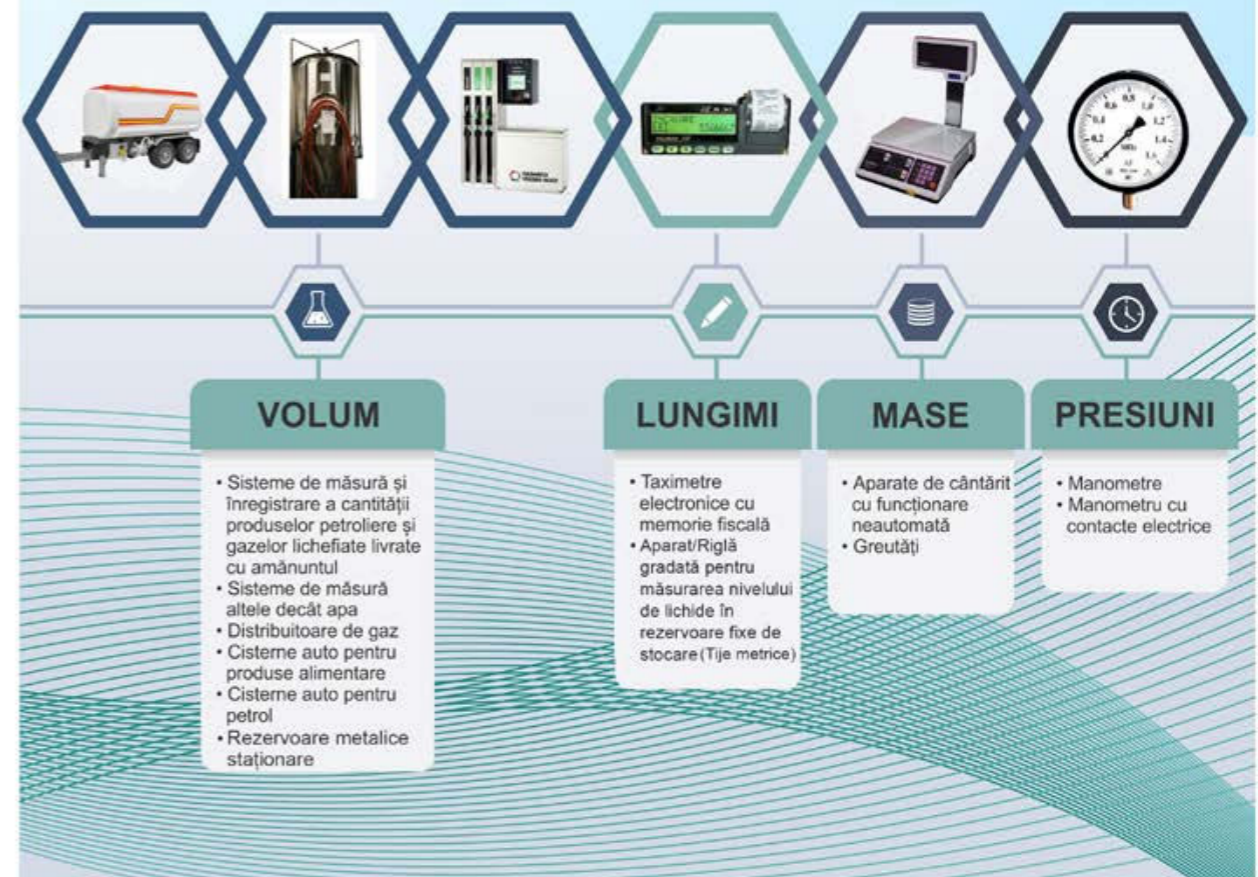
VOLUM

- Sisteme de măsură și înregistrare a cantității produselor petroliere și gazelor lichefiate livrate cu amănuntul
- Sisteme de măsură altele decât apa
- Distribuitoare de gaz
- Cisterne auto pentru produse alimentare
- Cisterne auto pentru petrol
- Rezervoare metalice staționare

LUNGIMI

- Taximetre electronice cu memorie fiscală
- Aparat/Riglă gradată pentru măsurarea nivelului de lichide în rezervoare fixe de stocare (Tije metrice)

MASE

- Aparate de cântărit cu funcționare neautomată
- Greutăți

PRESIUNI

- Manometre
- Manometru cu contacte electrice